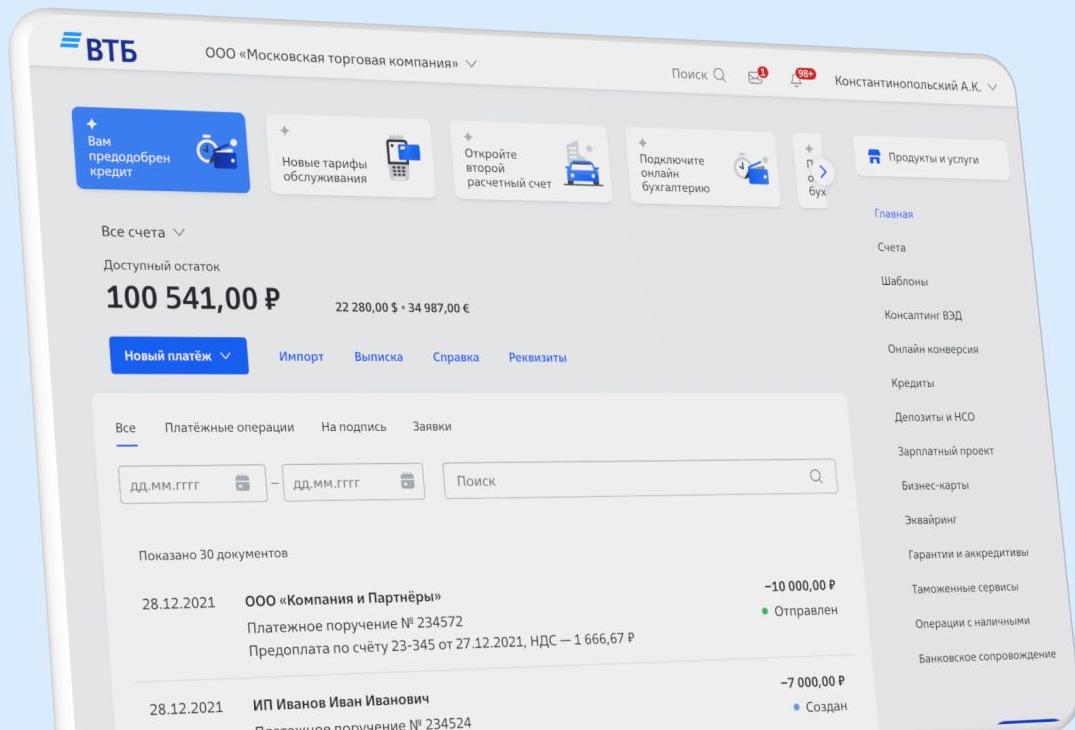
ВТБ ООО «Московская торговая компания»

Поиск 1 98+ Константинопольский А.К.

Вам предодобрен кредит

Новые тарифы обслуживания

Откройте второй расчетный счет

Подключите онлайн бухгалтерию

П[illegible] о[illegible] бух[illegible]

Продукты и услуги

Главная
Счета
Шаблоны
Консалтинг ВЭД
Онлайн конверсия
Кредиты
Депозиты и НСО
Зарплатный проект
Бизнес-карты
Эквайринг
Гарантии и аккредитивы
Таможенные сервисы
Операции с наличными
Банковское сопровождение

Все счета

Доступный остаток

100 541,00 ₽

22 280,00 $ • 34 987,00 €

Новый платёж Импорт Выписка Справка Реквизиты

Все Платёжные операции На подпись Заявки

дд.мм.гггг – дд.мм.гггг Поиск

Показано 30 документов

28.12.2021 ООО «Компания и Партнёры»
Платежное поручение № 234572
Предоплата по счёту 23-345 от 27.12.2021, НДС — 1 666,67 ₽
–10 000,00 ₽
Отправлен

28.12.2021 ИП Иванов Иван Иванович
Платежное поручение № 234524
–7 000,00 ₽
Создан